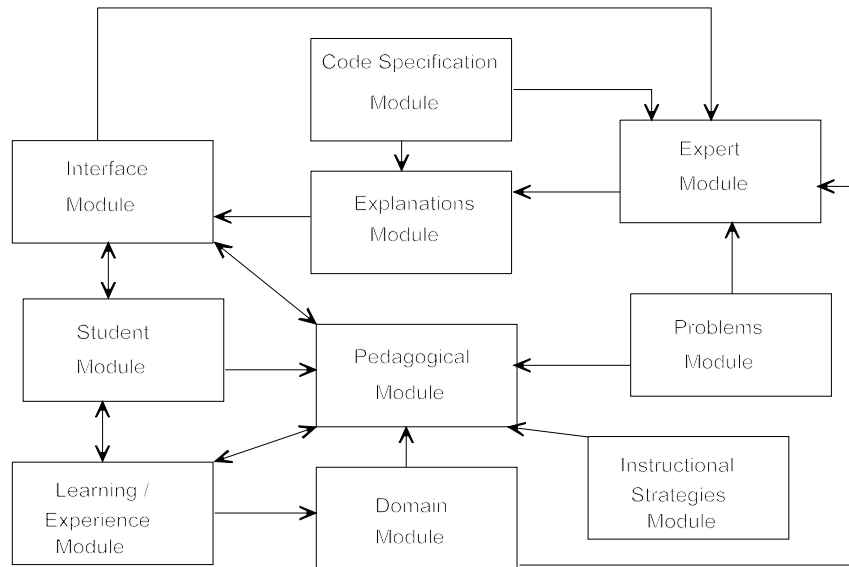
Code Specification Module

Interface Module

Expert Module

Explanations Module

Student Module

Pedagogical Module

Problems Module

Instructional Strategies Module

Learning / Experience Module

Domain Module